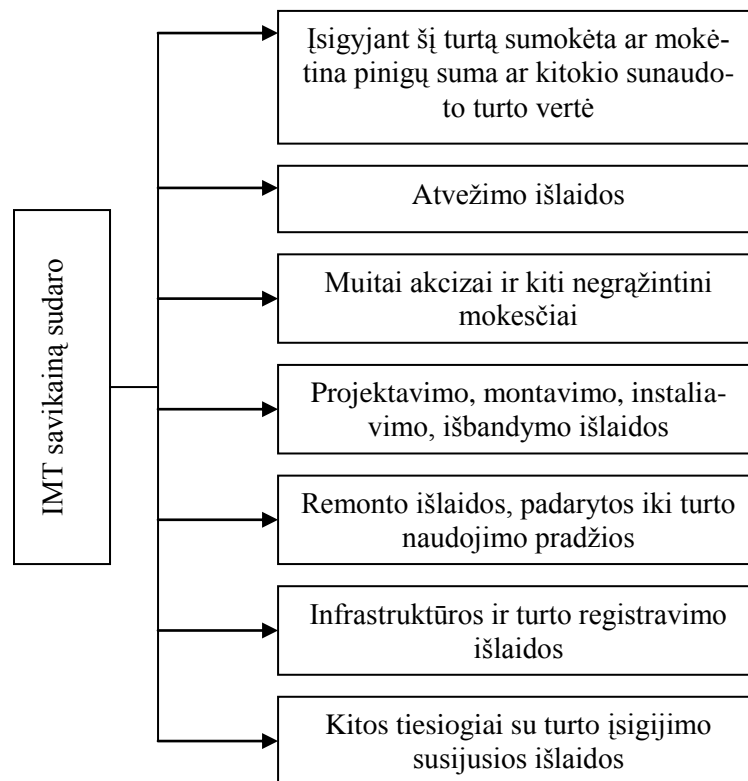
IMT savikainą sudaro

Įsigyjant šį turtą sumokėta ar mokėtina pinigų suma ar kitokio sunaudoto turto vertė

Atvežimo išlaidos

Muitai akcizai ir kiti negrąžintini mokesčiai

Projektavimo, montavimo, instaliavimo, išbandymo išlaidos

Remonto išlaidos, padarytos iki turto naudojimo pradžios

Infrastruktūros ir turto registravimo išlaidos

Kitos tiesiogiai su turto įsigijimo susijusios išlaidos